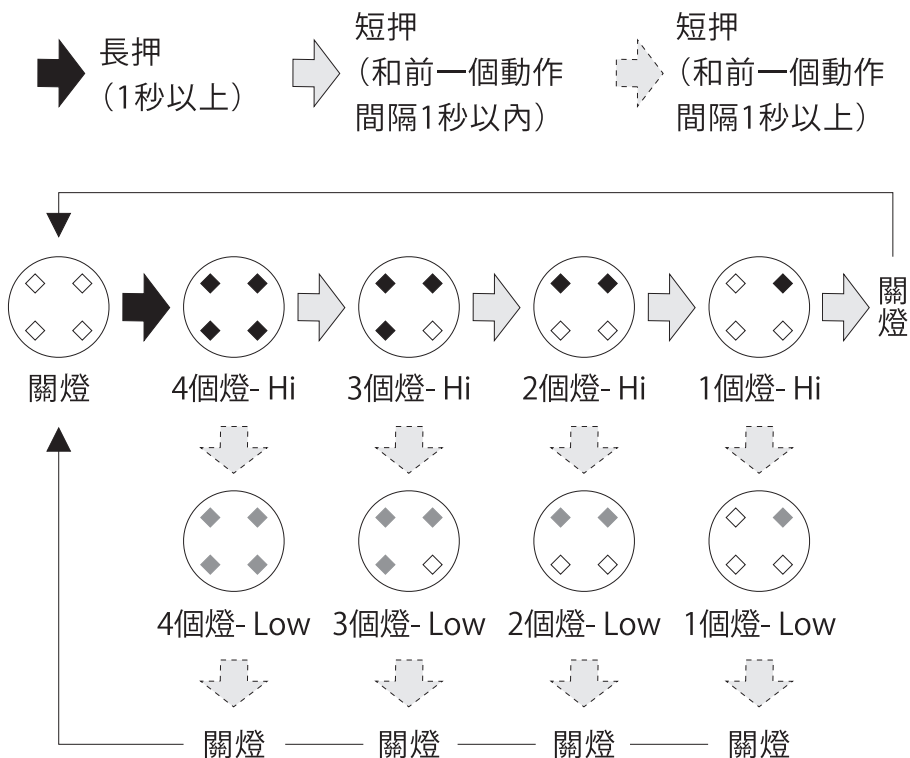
長押
(1秒以上)

短押
(和前一個動作間隔1秒以內)

短押
(和前一個動作間隔1秒以上)

關燈

4個燈- Hi

3個燈- Hi

2個燈- Hi

1個燈- Hi

關燈

4個燈- Low

3個燈- Low

2個燈- Low

1個燈- Low

關燈

關燈

關燈

關燈